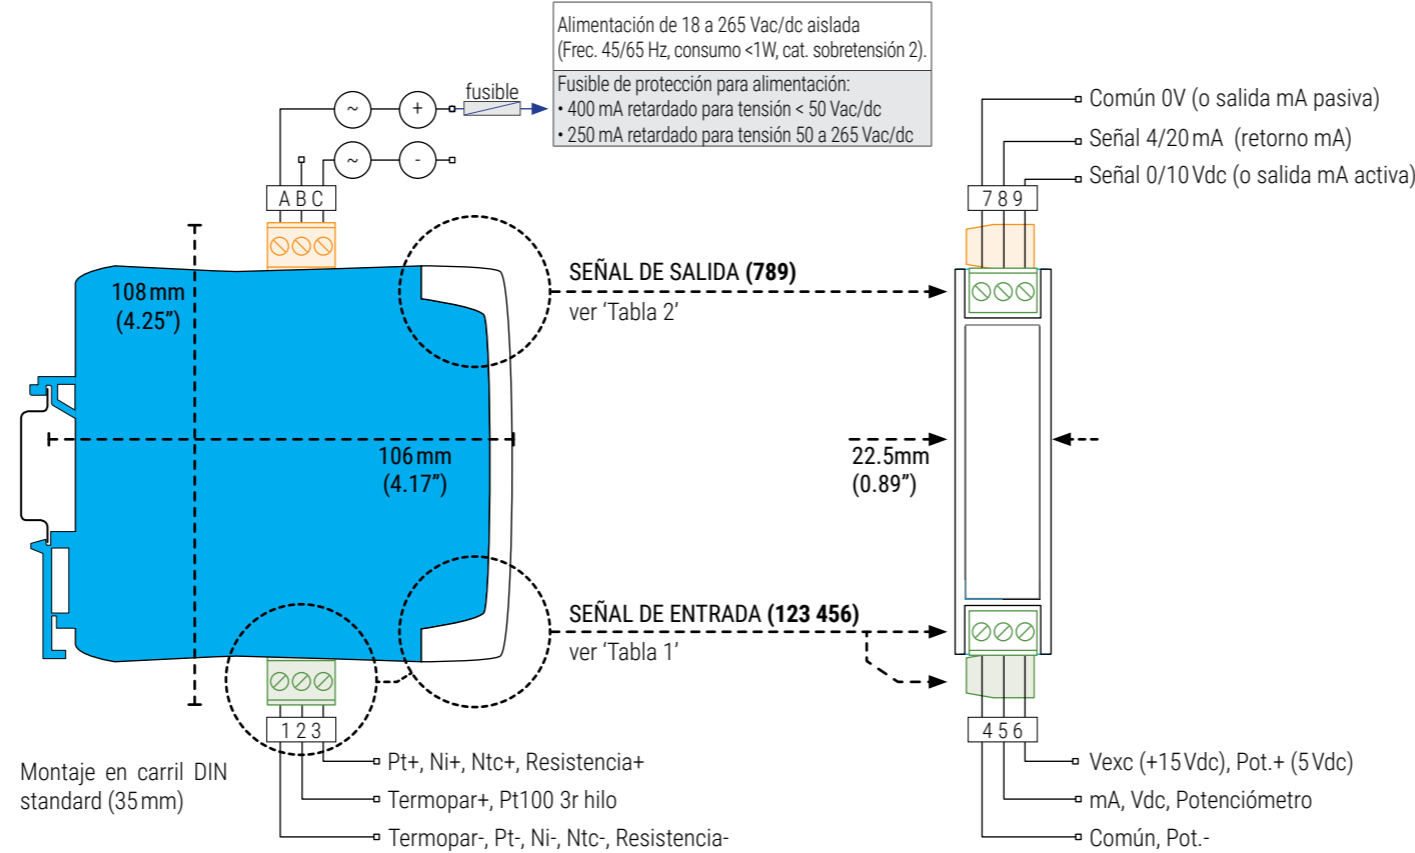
Alimentación de 18 a 265 Vac/dc aislada
(Frec. 45/65 Hz, consumo <1W, cat. sobretensión 2).

Fusible de protección para alimentación:
• 400 mA retardado para tensión < 50 Vac/dc
• 250 mA retardado para tensión 50 a 265 Vac/dc

fusible

~ +
~ -

A B C

108 mm
(4.25")

106 mm
(4.17")

SEÑAL DE SALIDA **(789)**
ver 'Tabla 2'

SEÑAL DE ENTRADA **(123 456)**
ver 'Tabla 1'

1 2 3

Montaje en carril DIN standard (35 mm)

Pt+, Ni+, Ntc+, Resistencia+
Termopar+, Pt100 3r hilo
Termopar-, Pt-, Ni-, Ntc-, Resistencia-

Común 0V (o salida mA pasiva)
Señal 4/20 mA (retorno mA)
Señal 0/10 Vdc (o salida mA activa)

7 8 9

22.5mm
(0.89")

4 5 6

Vexc (+15 Vdc), Pot.+ (5 Vdc)
mA, Vdc, Potenciómetro
Común, Pot.-